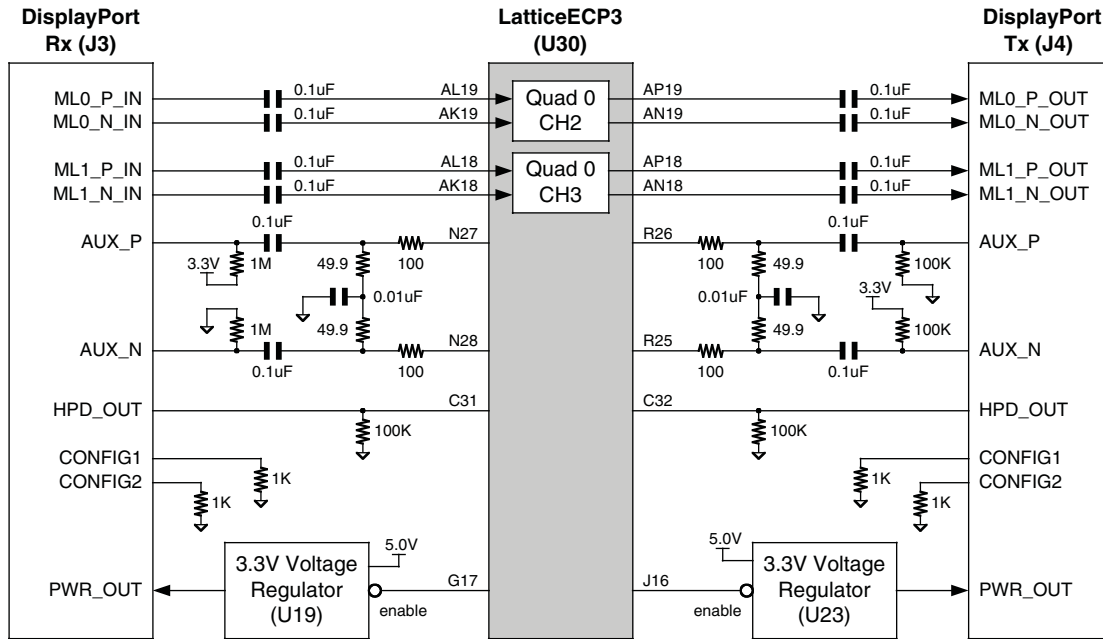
DisplayPort Rx (J3)

LatticeECP3 (U30)

DisplayPort Tx (J4)

ML0_P_IN
ML0_N_IN
ML1_P_IN
ML1_N_IN
AUX_P
AUX_N
HPD_OUT
CONFIG1
CONFIG2
PWR_OUT

0.1uF
0.1uF
0.1uF
0.1uF
AL19
AK19
AL18
AK18

Quad 0
CH2

Quad 0
CH3

AP19
AN19
AP18
AN18

0.1uF
0.1uF
0.1uF
0.1uF

ML0_P_OUT
ML0_N_OUT
ML1_P_OUT
ML1_N_OUT

0.1uF
3.3V
1M
49.9
100
N27
0.01uF
1M
49.9
N28
0.1uF
100

R26
100
49.9
0.1uF
100K
0.01uF
3.3V
49.9
100K
R25
100
0.1uF

AUX_P
AUX_N

C31
100K
C32
100K
HPD_OUT

1K
1K
1K
1K
CONFIG1
CONFIG2

3.3V Voltage Regulator (U19)
5.0V
enable
G17

J16
5.0V
enable
3.3V Voltage Regulator (U23)
PWR_OUT